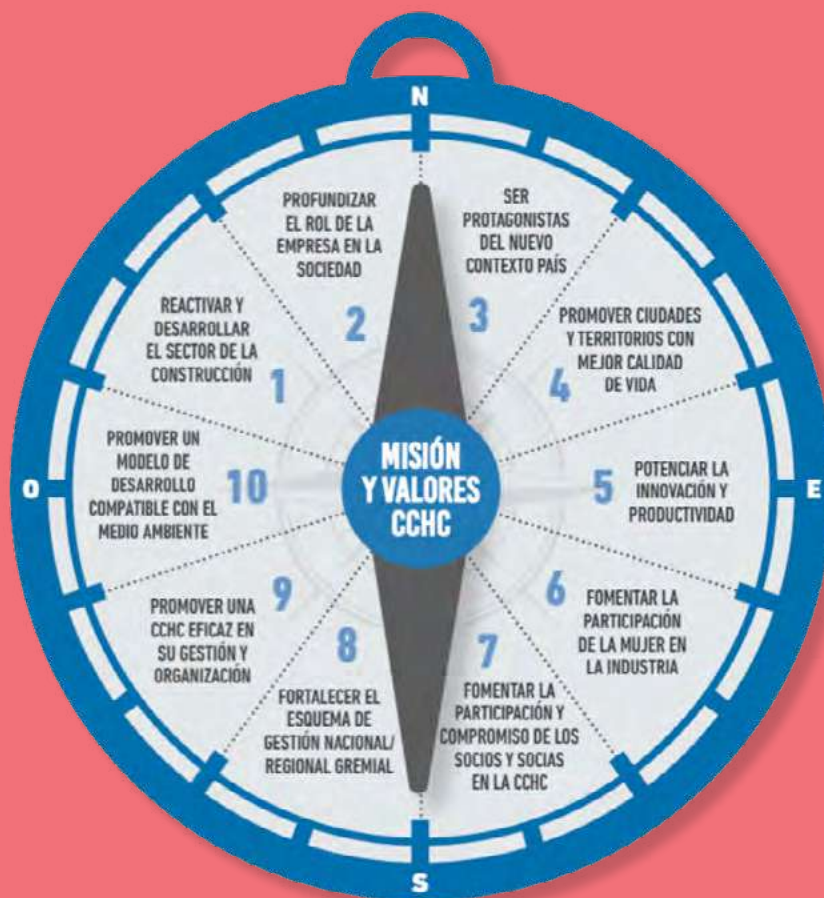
N

PROFUNDIZAR EL ROL DE LA EMPRESA EN LA SOCIEDAD

2

SER PROTAGONISTAS DEL NUEVO CONTEXTO PAÍS

3

REACTIVAR Y DESARROLLAR EL SECTOR DE LA CONSTRUCCIÓN

1

PROMOVER CIUDADES Y TERRITORIOS CON MEJOR CALIDAD DE VIDA

4

O

PROMOVER UN MODELO DE DESARROLLO COMPATIBLE CON EL MEDIO AMBIENTE

10

MISIÓN Y VALORES CCHC

5

POTENCIAR LA INNOVACIÓN Y PRODUCTIVIDAD

E

9

PROMOVER UNA CCHC EFICAZ EN SU GESTIÓN Y ORGANIZACIÓN

6

FOMENTAR LA PARTICIPACIÓN DE LA MUJER EN LA INDUSTRIA

8

FORTALECER EL ESQUEMA DE GESTIÓN NACIONAL/ REGIONAL GREMIAL

7

FOMENTAR LA PARTICIPACIÓN Y COMPROMISO DE LOS SOCIOS Y SOCIAS EN LA CCHC

S